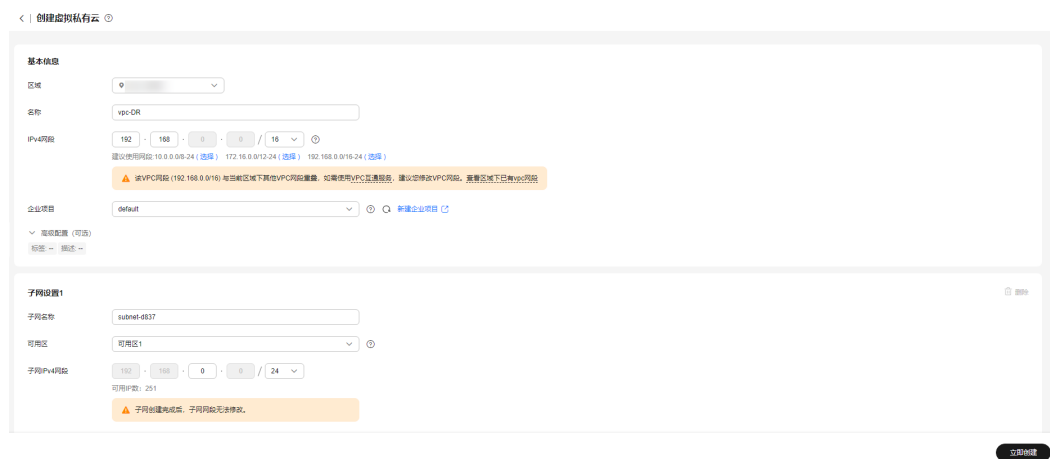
< | 创建虚拟私有云 ⓘ

基本信息

区域

名称 vpc-DR

IPv4网段 192 . 168 . 0 . 0 / 16

建议使用网段:10.0.0.0/8-24 ( 选择 ) 172.16.0.0/12-24 ( 选择 ) 192.168.0.0/16-24 ( 选择 )

该VPC网段 (192.168.0.0/16) 与当前区域下其他VPC网段重叠，如需使用VPC互通服务，建议您修改VPC网段。查看区域下已有vpc网段

企业项目 default 新建企业项目

高级配置 (可选)

标签 -- 描述 --

子网设置1 删除

子网名称 subnet-d837

可用区 可用区1

子网IPv4网段 192 . 168 . 0 . 0 / 24

可用IP数: 251

子网创建完成后，子网网段无法修改。

立即创建